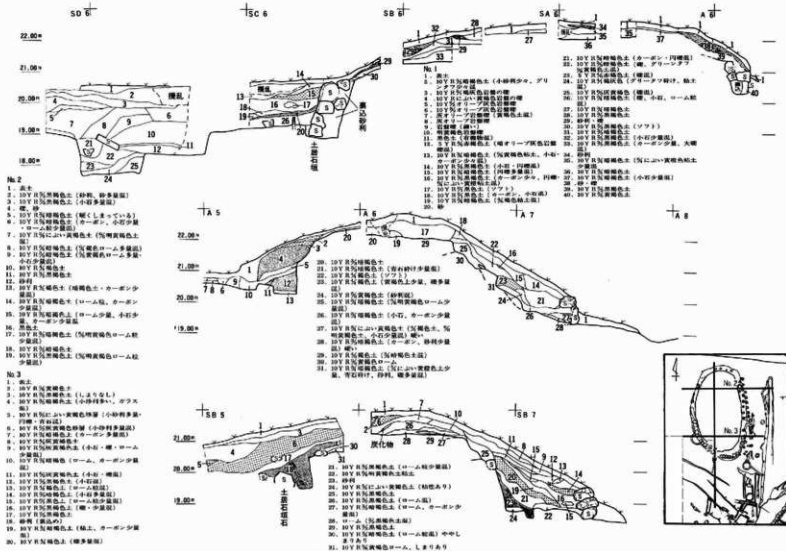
SD 6
SC 6
SB 6
SA 6
A 6

22.00m
21.00m
20.00m
19.00m
18.00m

攪乱
裏込石
土留石垣
攪乱

No.1
1. 表土
2. 10YR暗褐色土
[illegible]

No.2
1. 表土
2. 10YR灰黄褐色土（砂利、砂多量混）
3. 10YR暗褐色土（小石多量混）
4. 礫、砂
5. 10YR暗褐色土（固くしまっている）
6. 10YR暗褐色土（カーボン、小石少量混・ロール粒少量混）
7. 10YRにぶい黄褐色土
8. 10YR暗褐色土
9. 10YR灰黄褐色土
10. 10YR暗褐色土
11. 10YR暗褐色土
12. 砂利
13. 10YR暗褐色土
14. 10YR暗褐色土
15. 10YR暗褐色土
16. 10YR暗褐色土
17. 黒色土
18. 10YR暗褐色土
19. 10YR暗褐色土
20. 10YR暗褐色土

A 5
A 6
A 7
A 8

22.00m
21.00m
19.00m

No.3
1. 表土
2. 10YR灰黄褐色土
3. 10YR暗褐色土
4. 10YRにぶい黄褐色土
5. 10YR暗褐色土
6. 10YR暗褐色土
7. 10YR暗褐色土
8. 10YR暗褐色土
9. 10YR暗褐色土
10. 10YR暗褐色土
11. 10YR暗褐色土
12. 10YR暗褐色土
13. 10YR暗褐色土
14. 10YR暗褐色土
15. 10YR暗褐色土
16. 10YR暗褐色土
17. 10YR暗褐色土
18. 砂利（黒色土）
19. 10YR暗褐色土
20. 10YR暗褐色土

SB 5
SB 7
21.00m
20.00m
19.00m
炭化物
土留石垣
裏込石

21. 10YR暗褐色土
22. 10YR暗褐色土
23. 砂利
24. 10YRにぶい黄褐色土
25. 10YR暗褐色土
26. 10YR暗褐色土
27. 10YR暗褐色土
28. ローム
29. 10YR暗褐色土
30. 10YR暗褐色土
31. 10YR暗褐色ローム

No.2
No.3